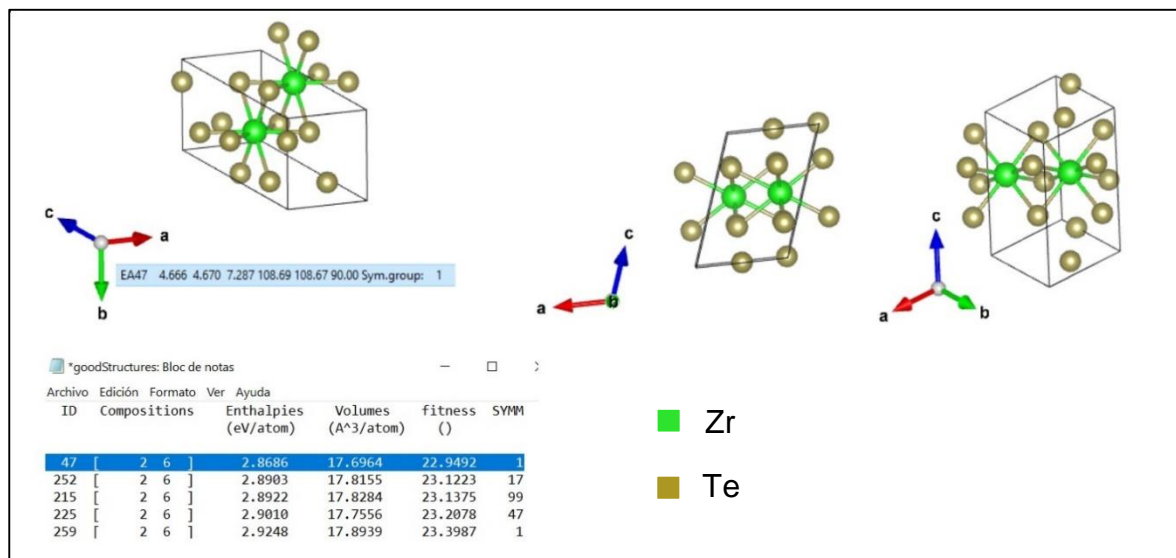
c
a
b
EA47 4.666 4.670 7.287 108.69 108.67 90.00 Sym.group: 1

c
a
b

c
a
b

*goodStructures: Bloc de notas

Archivo Edición Formato Ver Ayuda

| ID | Compositions | Enthalpies (eV/atom) | Volumes (A^3/atom) | fitness () | SYMM |
|---|---|---|---|---|---|
| 47 | [ 2 6 ] | 2.8686 | 17.6964 | 22.9492 | 1 |
| 252 | [ 2 6 ] | 2.8903 | 17.8155 | 23.1223 | 17 |
| 215 | [ 2 6 ] | 2.8922 | 17.8284 | 23.1375 | 99 |
| 225 | [ 2 6 ] | 2.9010 | 17.7556 | 23.2078 | 47 |
| 259 | [ 2 6 ] | 2.9248 | 17.8939 | 23.3987 | 1 |

Zr
Te